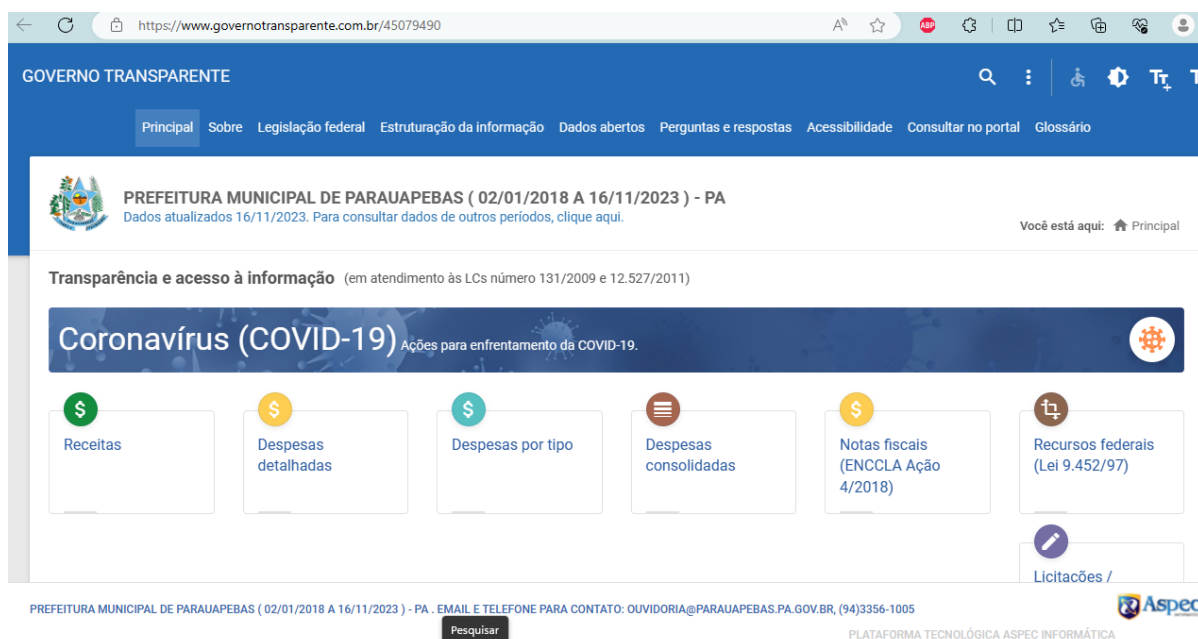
https://www.governotransparente.com.br/45079490

GOVERNO TRANSPARENTE

Principal Sobre Legislação federal Estruturação da informação Dados abertos Perguntas e respostas Acessibilidade Consultar no portal Glossário

PREFEITURA MUNICIPAL DE PARAUAPEBAS ( 02/01/2018 A 16/11/2023 ) - PA
Dados atualizados 16/11/2023. Para consultar dados de outros períodos, clique aqui.

Você está aqui: Principal

Transparência e acesso à informação (em atendimento às LCs número 131/2009 e 12.527/2011)

Coronavírus (COVID-19) Ações para enfrentamento da COVID-19.

Receitas

Despesas detalhadas

Despesas por tipo

Despesas consolidadas

Notas fiscais (ENCCLA Ação 4/2018)

Recursos federais (Lei 9.452/97)

Licitações /

PREFEITURA MUNICIPAL DE PARAUAPEBAS ( 02/01/2018 A 16/11/2023 ) - PA . EMAIL E TELEFONE PARA CONTATO: OUVIDORIA@PARAUAPEBAS.PA.GOV.BR, (94)3356-1005

Pesquisar

Aspec

PLATAFORMA TECNOLÓGICA ASPEC INFORMÁTICA